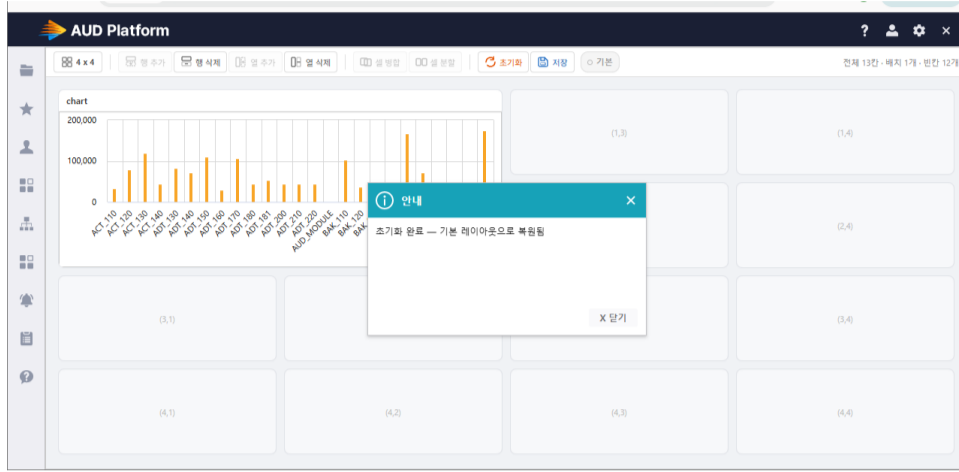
AUD Platform

? ⚙ ×

4 x 4 | 행 추가 | 행 삭제 | 열 추가 | 열 삭제 | 셀 병합 | 셀 분할 | 초기화 | 저장 | 기본

전체 13칸 · 배치 1개 · 빈칸 12개

chart

200,000
100,000
0

ACT_110
ACT_120
ACT_130
ACT_140
ADT_130
ADT_140
ADT_150
ADT_160
ADT_170
ADT_180
ADT_181
ADT_200
ADT_210
ADT_220
AUD_MODULE
BAK_110
BAK_120
BAK

(1,3)

(1,4)

(2,4)

(3,1)

(3,4)

(4,1)

(4,2)

(4,3)

(4,4)

안내

초기화 완료 — 기본 레이아웃으로 복원됨

X 닫기